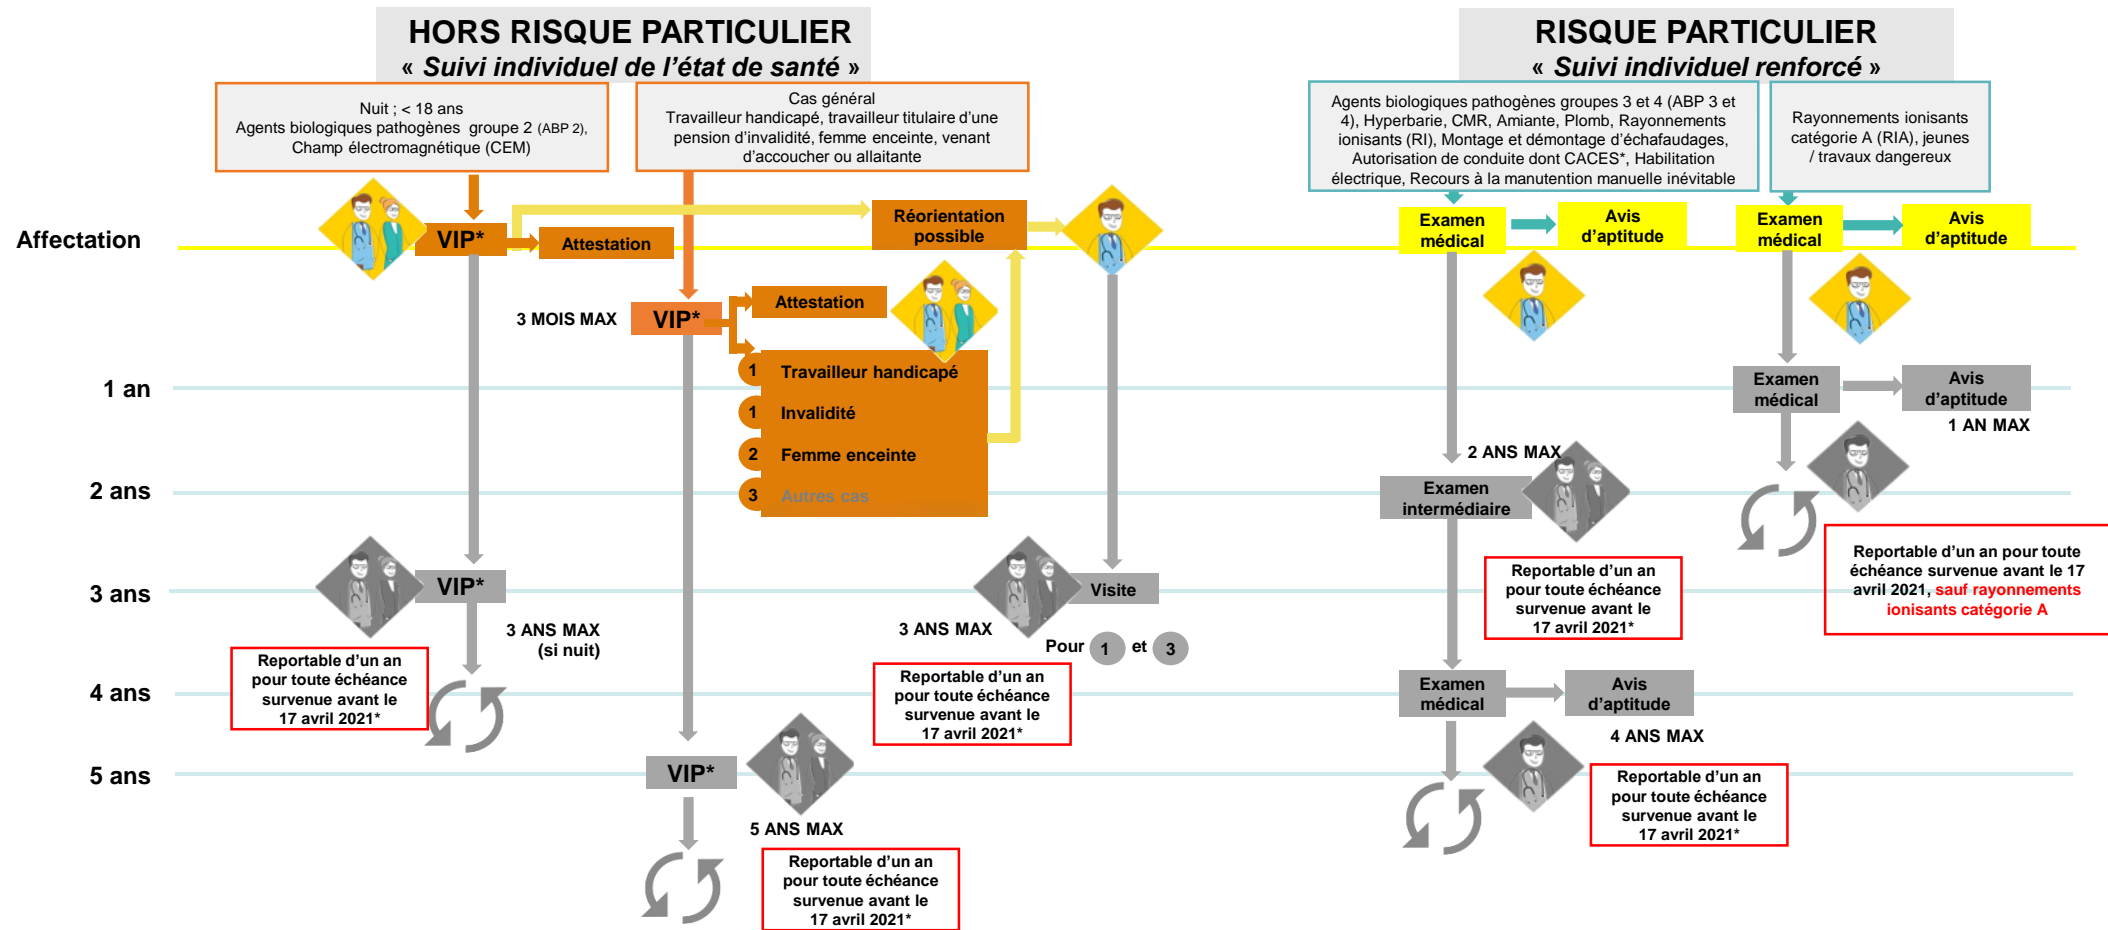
HORS RISQUE PARTICULIER
« Suivi individuel de l'état de santé »

RISQUE PARTICULIER
« Suivi individuel renforcé »

Nuit ; < 18 ans
Agents biologiques pathogènes groupe 2 (ABP 2), Champ électromagnétique (CEM)

Cas général
Travailleur handicapé, travailleur titulaire d'une pension d'invalidité, femme enceinte, venant d'accoucher ou allaitante

Agents biologiques pathogènes groupes 3 et 4 (ABP 3 et 4), Hyperbarie, CMR, Amiante, Plomb, Rayonnements ionisants (RI), Montage et démontage d'échafaudages, Autorisation de conduite dont CACES*, Habilitation électrique, Recours à la manutention manuelle inévitable

Rayonnements ionisants catégorie A (RIA), jeunes / travaux dangereux

Affectation

VIP*

Attestation

Réorientation possible

Examen médical

Avis d'aptitude

Examen médical

Avis d'aptitude

3 MOIS MAX

VIP*

Attestation

1 Travailleur handicapé
1 Invalidité
2 Femme enceinte
3 Autres cas

1 an

Examen médical

Avis d'aptitude

1 AN MAX

2 ans

2 ANS MAX

Examen intermédiaire

3 ans

VIP*

3 ANS MAX
(si nuit)

Visite

3 ANS MAX

Pour 1 et 3

Reportable d'un an pour toute échéance survenue avant le 17 avril 2021*

Reportable d'un an pour toute échéance survenue avant le 17 avril 2021, sauf rayonnements ionisants catégorie A

4 ans

Reportable d'un an pour toute échéance survenue avant le 17 avril 2021*

Reportable d'un an pour toute échéance survenue avant le 17 avril 2021*

Examen médical

Avis d'aptitude

4 ANS MAX

5 ans

VIP*

5 ANS MAX

Reportable d'un an pour toute échéance survenue avant le 17 avril 2021*

Reportable d'un an pour toute échéance survenue avant le 17 avril 2021*